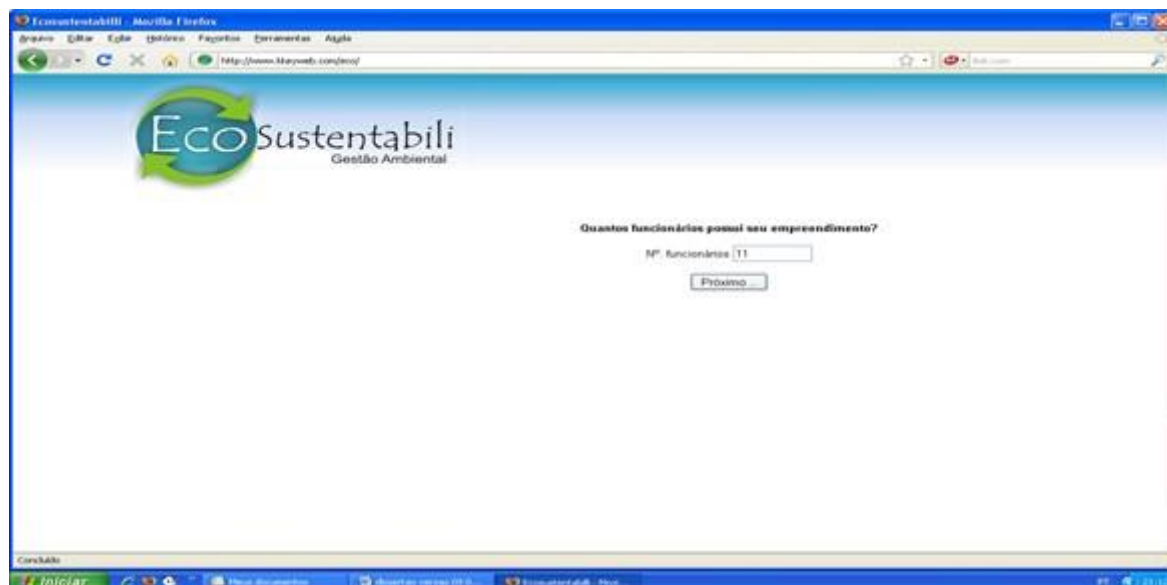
Ecosustentabili - Mozilla Firefox

Arquivo Editar Exibir Histórico Favoritos Ferramentas Ajuda

http://www.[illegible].com/eco/

Eco Sustentabili
Gestão Ambiental

Quantos funcionários possui seu empreendimento?

Nº. funcionários 11

Próximo ...

Concluído

Iniciar

Meus documentos

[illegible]

Ecosustentabili - Moz...